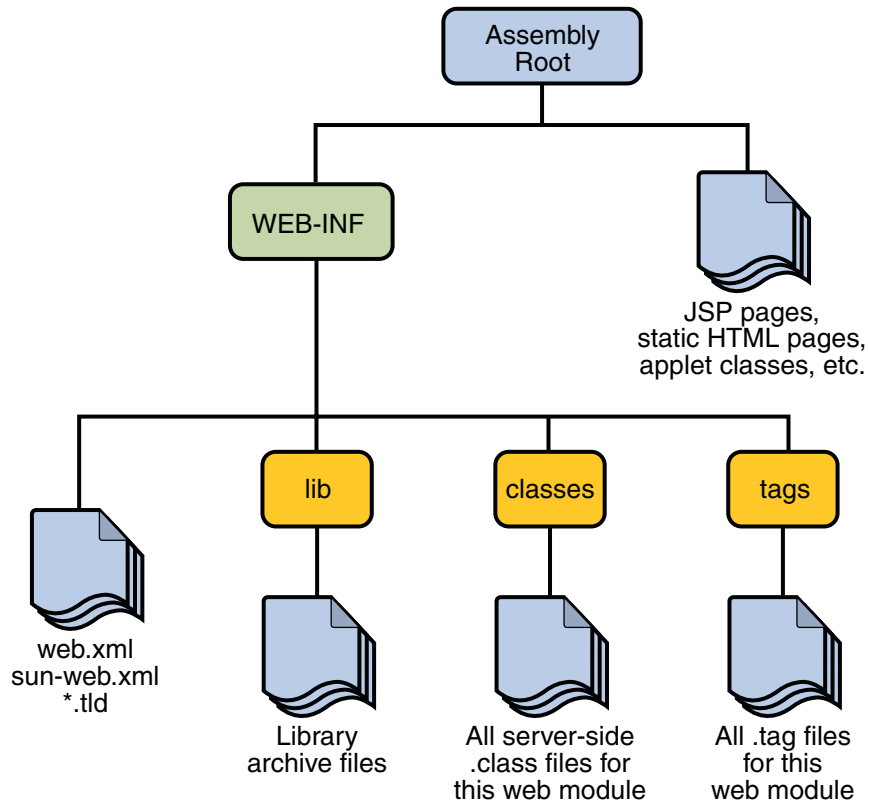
Assembly Root

WEB-INF

JSP pages, static HTML pages, applet classes, etc.

web.xml
sun-web.xml
*.tld

lib

Library archive files

classes

All server-side .class files for this web module

tags

All .tag files for this web module